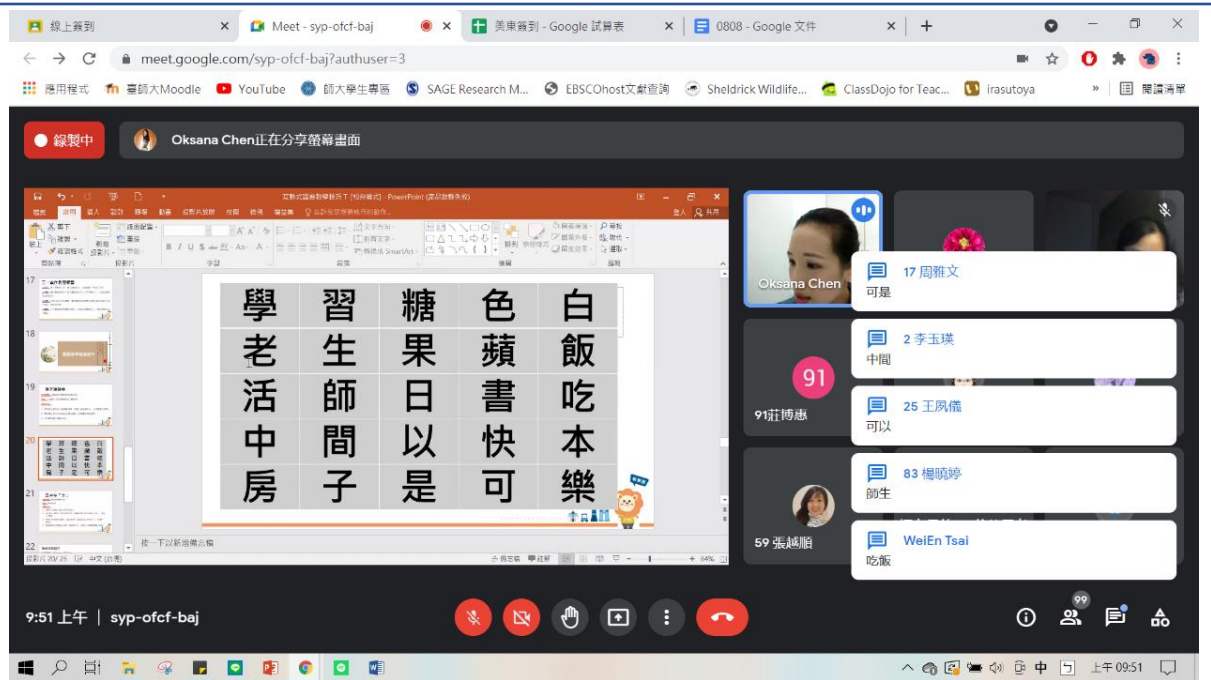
線上簽到 ×
Meet - syp-ofcf-baj ×
美東簽到 - Google 試算表 ×
0808 - Google 文件 ×
+

meet.google.com/syp-ofcf-baj?authuser=3

應用程式 臺師大Moodle YouTube 師大學生專區 SAGE Research M... EBSCOhost文獻查詢 Sheldrick Wildlife... ClassDojo for Teac... irasutoya » 閱讀清單

錄製中
Oksana Chen正在分享螢幕畫面

| 學 | 習 | 糖 | 色 | 白 |
|---|---|---|---|---|
| 老 | 生 | 果 | 蘋 | 飯 |
| 活 | 師 | 日 | 書 | 吃 |
| 中 | 間 | 以 | 快 | 本 |
| 房 | 子 | 是 | 可 | 樂 |

按一下以新增備忘稿

Oksana Chen
91
91莊博惠
59 張越順

17 周雅文
可是

2 李玉瑛
中間

25 王夙儀
可以

83 楊曉婷
師生

WeiEn Tsai
吃飯

9:51 上午 | syp-ofcf-baj

99

中 上午 09:51